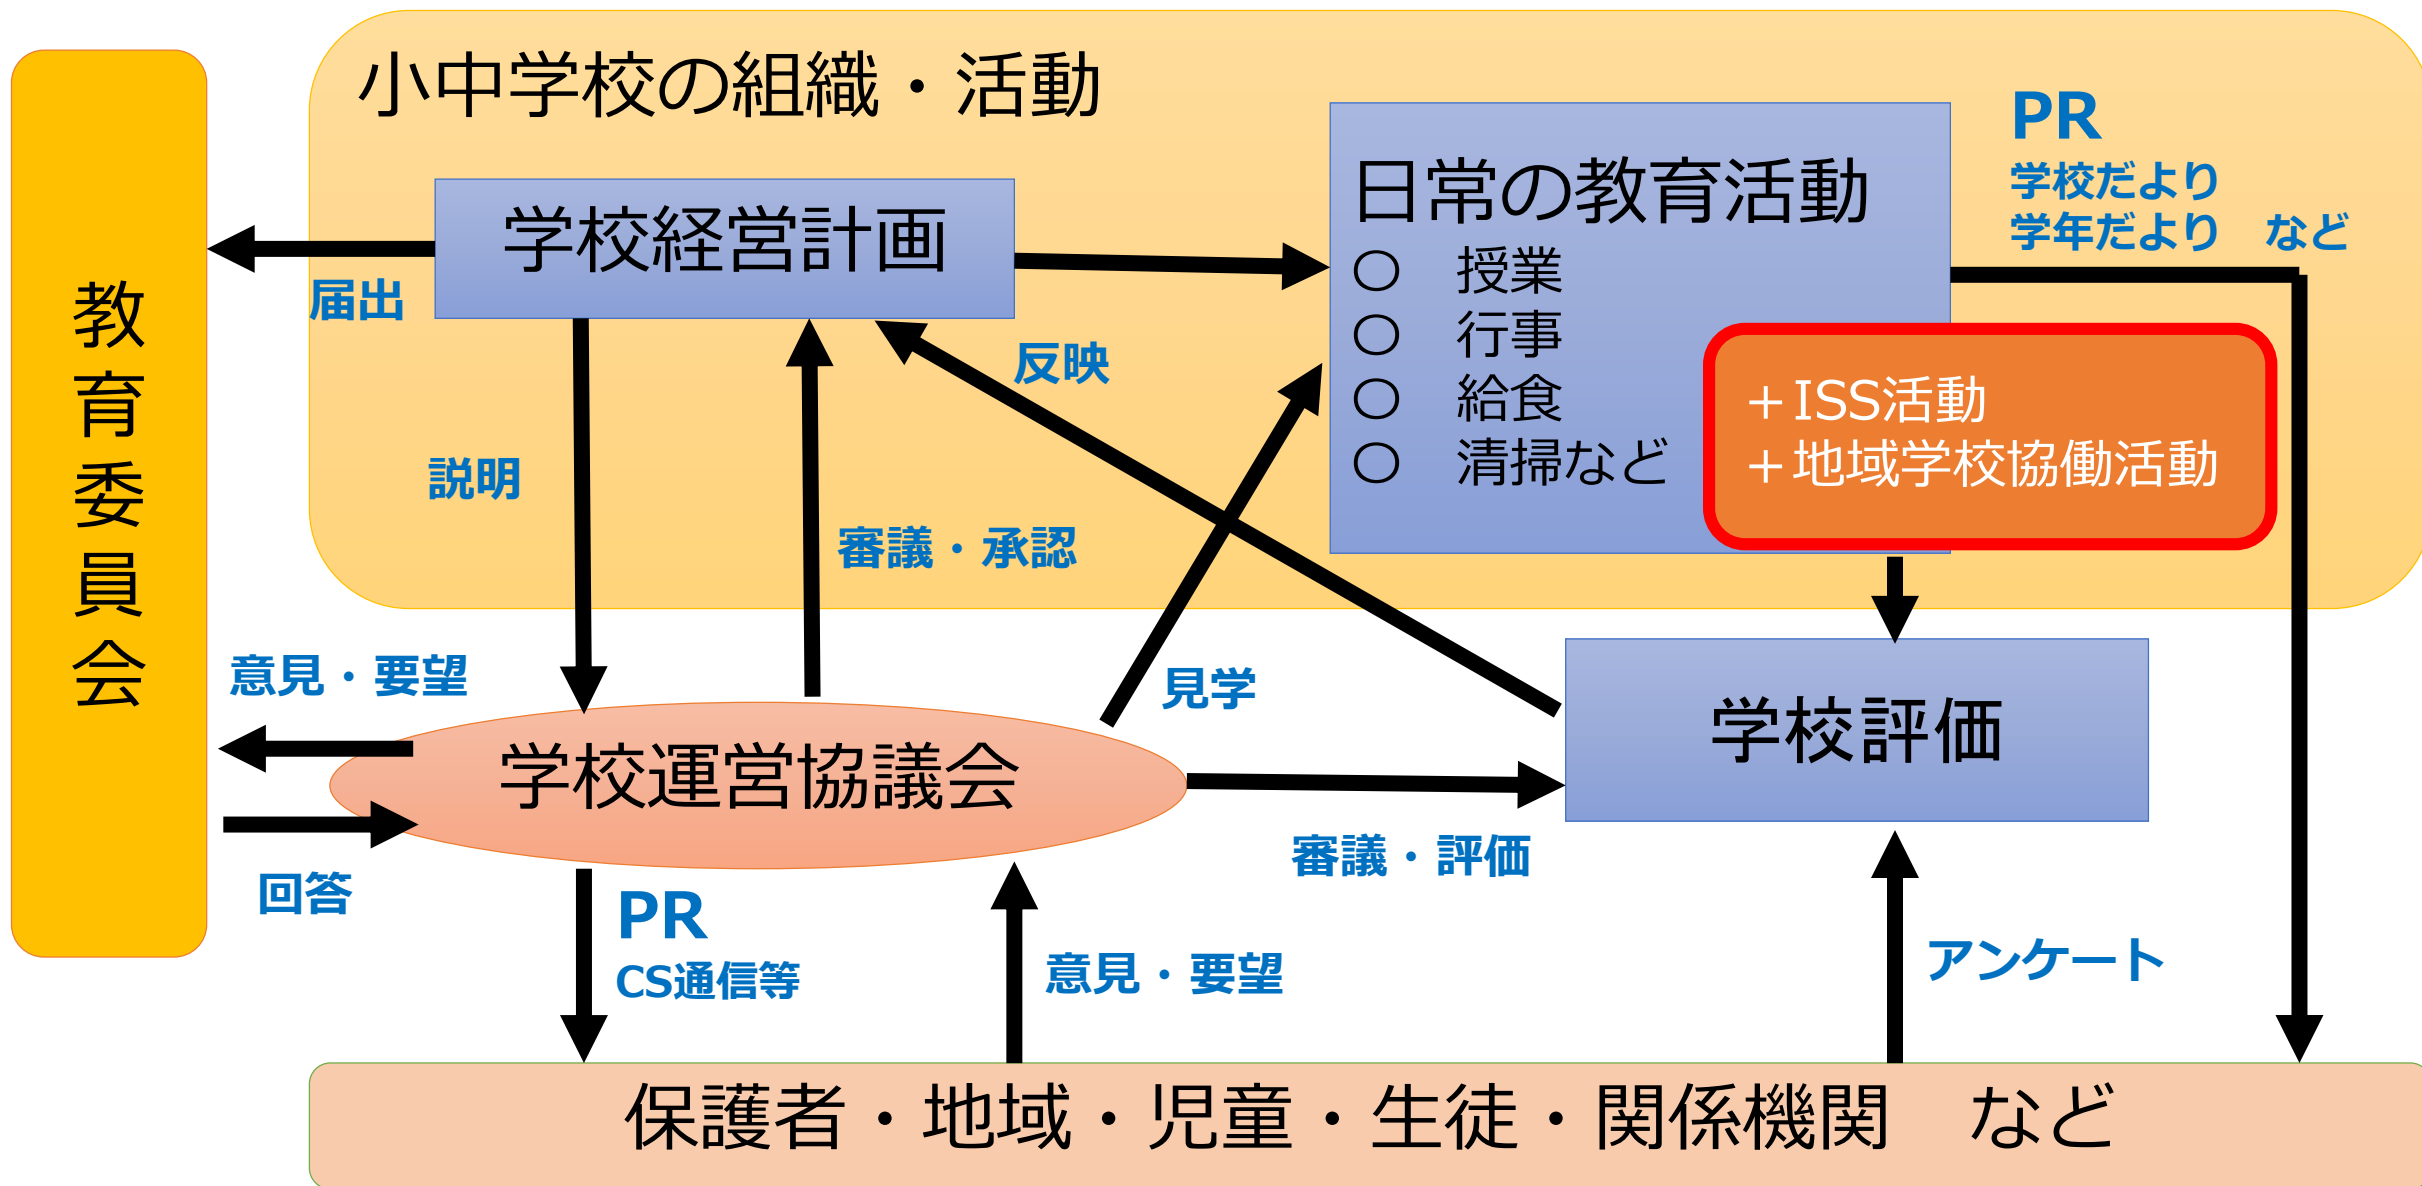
教育委員会

小中学校の組織・活動

学校経営計画

届出

日常の教育活動
○ 授業
○ 行事
○ 給食
○ 清掃など

PR
学校だより
学年だより など

＋ISS活動
＋地域学校協働活動

反映

説明

審議・承認

意見・要望

学校運営協議会

見学

学校評価

回答

審議・評価

PR
CS通信等

意見・要望

アンケート

保護者・地域・児童・生徒・関係機関 など